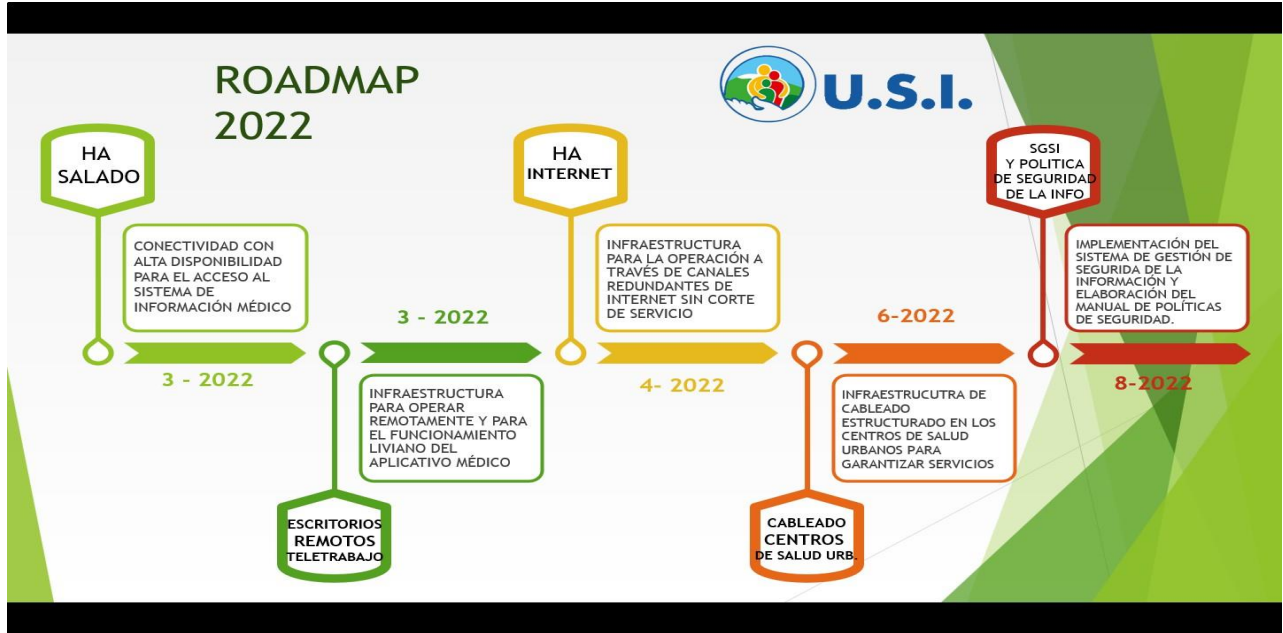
ROADMAP 2022

U.S.I.

HA SALADO

CONECTIVIDAD CON ALTA DISPONIBILIDAD PARA EL ACCESO AL SISTEMA DE INFORMACIÓN MÉDICO

3 - 2022

ESCRITORIOS REMOTOS TELETRABAJO

3 - 2022

INFRAESTRUCTURA PARA OPERAR REMOTAMENTE Y PARA EL FUNCIONAMIENTO LIVIANO DEL APLICATIVO MÉDICO

HA INTERNET

INFRAESTRUCTURA PARA LA OPERACIÓN A TRAVÉS DE CANALES REDUNDANTES DE INTERNET SIN CORTE DE SERVICIO

4- 2022

CABLEADO CENTROS DE SALUD URB.

6-2022

INFRAESTRUCUTRA DE CABLEADO ESTRUCTURADO EN LOS CENTROS DE SALUD URBANOS PARA GARANTIZAR SERVICIOS

SGSI Y POLITICA DE SEGURIDAD DE LA INFO

IMPLEMENTACIÓN DEL SISTEMA DE GESTIÓN DE SEGURIDA DE LA INFORMACIÓN Y ELABORACIÓN DEL MANUAL DE POLÍTICAS DE SEGURIDAD.

8-2022